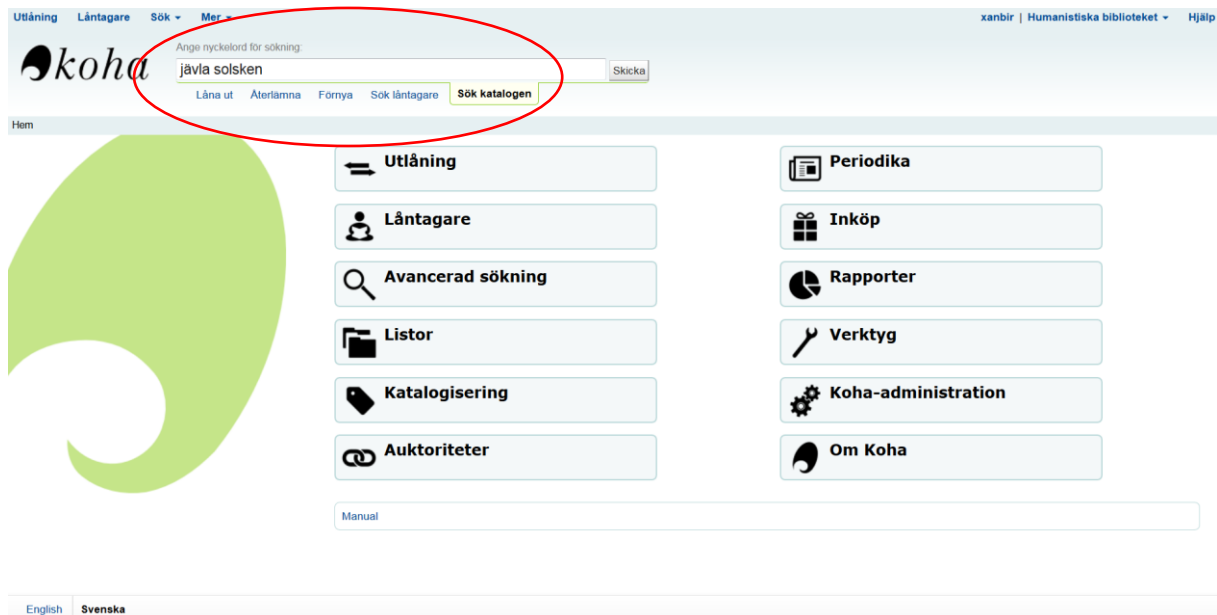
Utlåning Låntagare Sök ▾ Mer ▾

xanbir | Humanistiska biblioteket ▾ Hjälp

koha

Ange nyckelord för sökning:

jävla solsken

Skicka

Låna ut Återlämna Förnya Sök låntagare Sök katalogen

Hem

Utlåning

Periodika

Låntagare

Inköp

Avancerad sökning

Rapporter

Listor

Verktyg

Katalogisering

Koha-administration

Auktoriteter

Om Koha

Manual

English Svenska